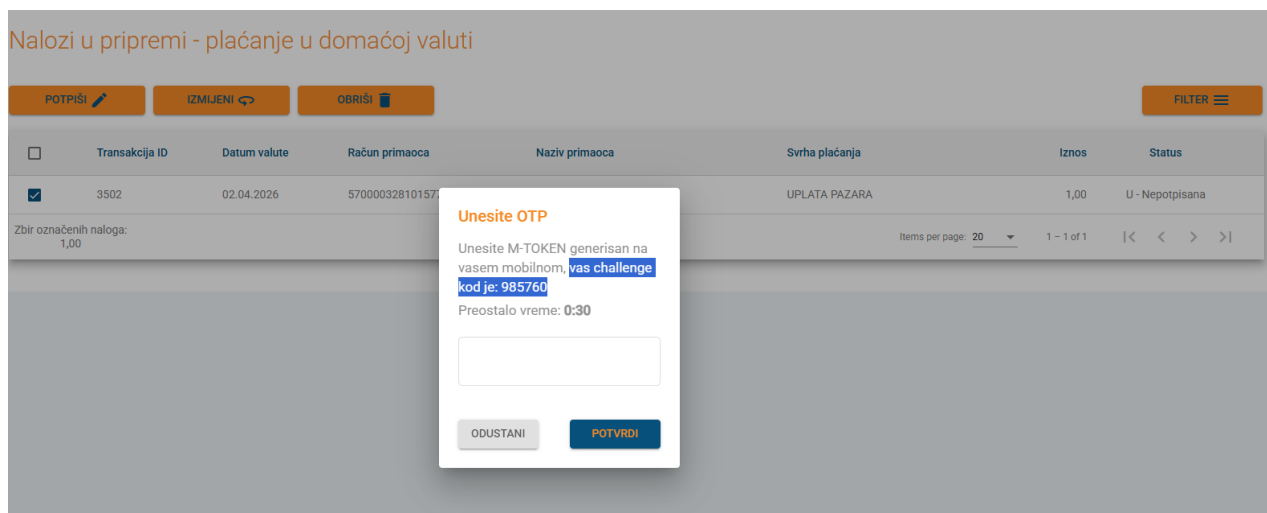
Nalozi u pripremi - plaćanje u domaćoj valuti

POTPIŠI

IZMIJENI

OBRIŠI

FILTER

| | Transakcija ID | Datum valute | Račun primaoca | Naziv primaoca | Svrha plaćanja | Iznos | Status |
|---|---|---|---|---|---|---|---|
| ☑ | 3502 | 02.04.2026 | 57000032810157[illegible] | | UPLATA PAZARA | 1,00 | U - Nepotpisana |

Zbir označenih naloga:
1,00

Items per page: 20

1 – 1 of 1

Unesite OTP

Unesite M-TOKEN generisan na vasem mobilnom, vas challenge kod je: 985760

Preostalo vreme: 0:30

ODUSTANI

POTVRDI